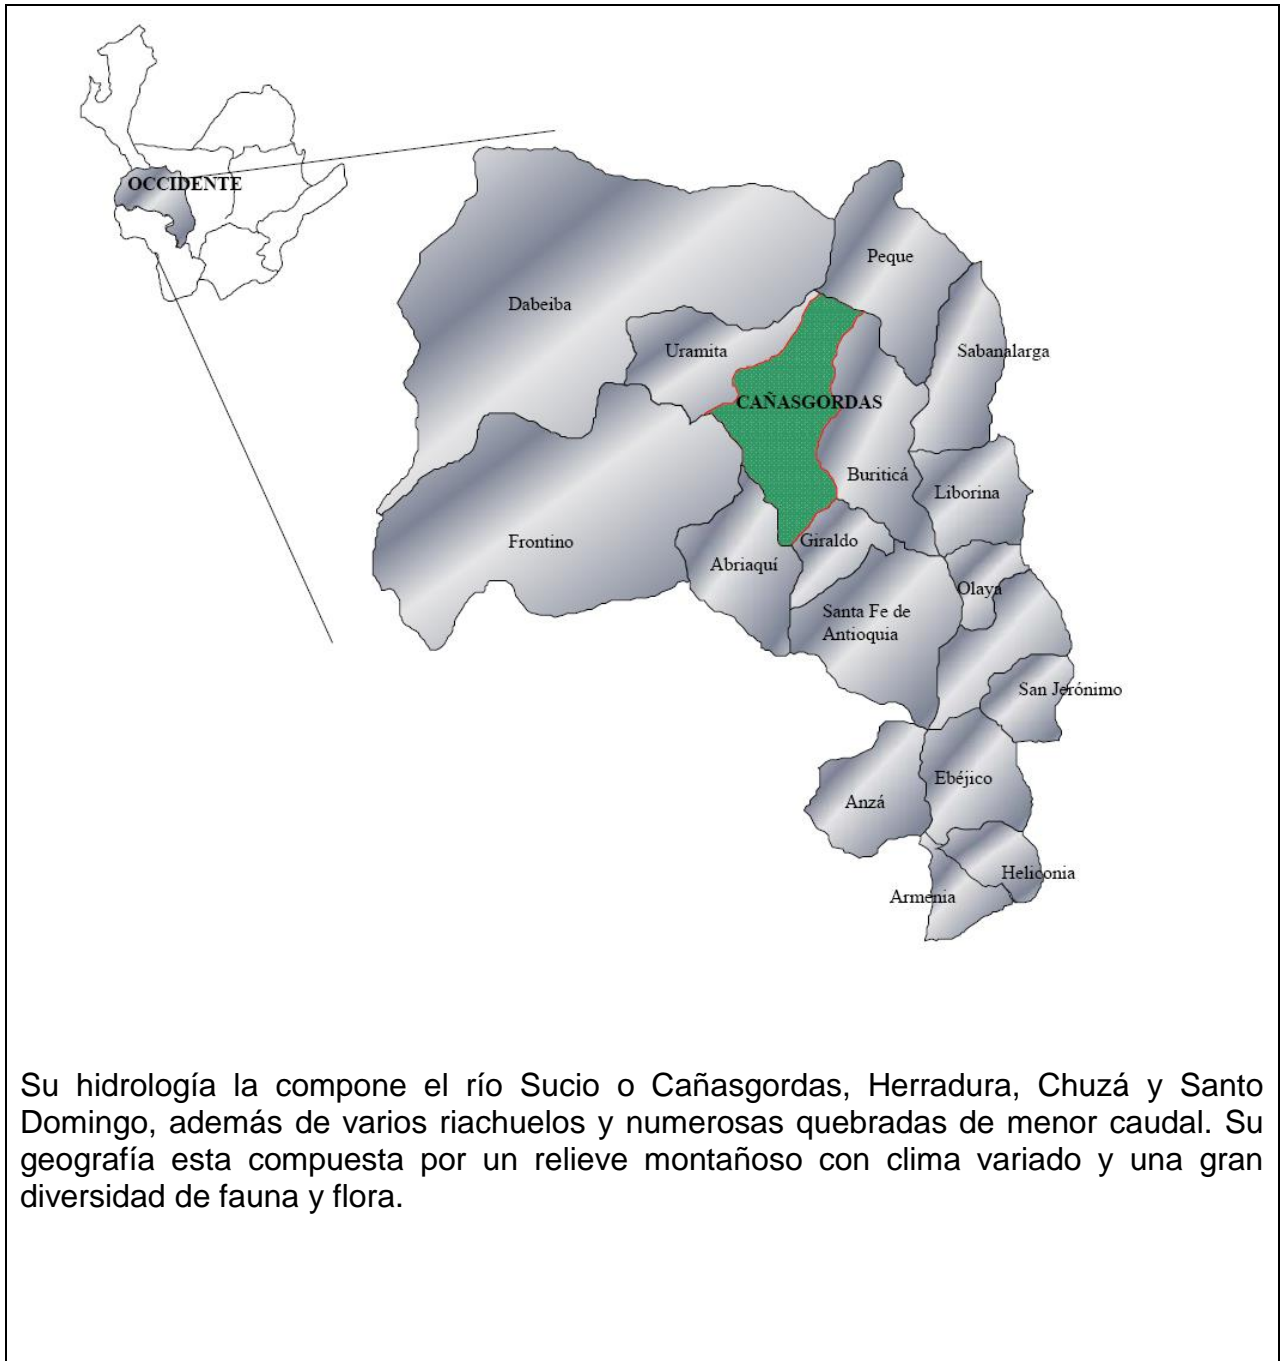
OCCIDENTE

Peque

Dabeiba

Uramita

Sabanalarga

CAÑASGORDAS

Buriticá

Liborina

Frontino

Giraldo

Abriaquí

Olaya

Santa Fe de Antioquia

San Jerónimo

Ebéjico

Anzá

Heliconia

Armenia

Su hidrología la compone el río Sucio o Cañasgordas, Herradura, Chuzá y Santo Domingo, además de varios riachuelos y numerosas quebradas de menor caudal. Su geografía esta compuesta por un relieve montañoso con clima variado y una gran diversidad de fauna y flora.